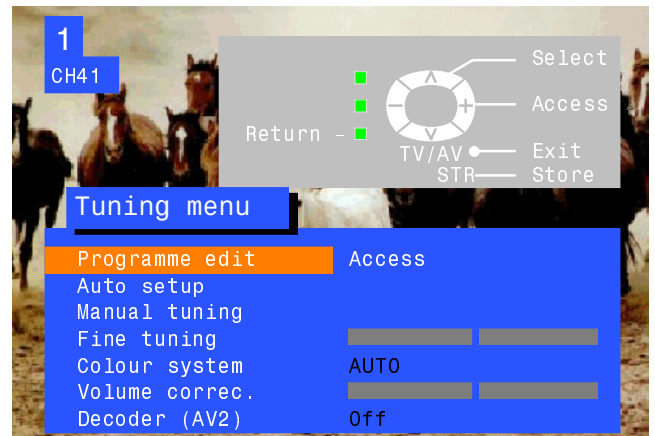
1
CH41

Return –

Select
Access
TV/AV Exit
STR Store

Tuning menu

| | |
|---|---|
| Programme edit | Access |
| Auto setup | |
| Manual tuning | |
| Fine tuning | |
| Colour system | AUTO |
| Volume correc. | |
| Decoder (AV2) | Off |